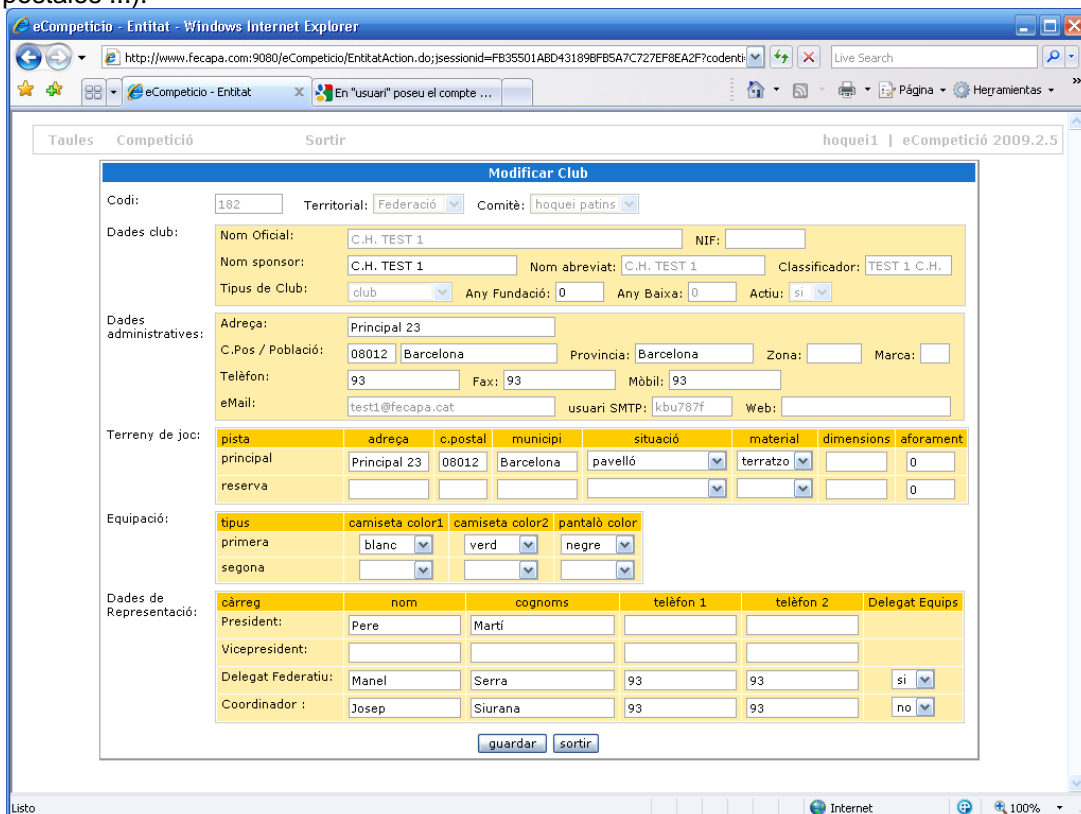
postals ...).

eCompeticio - Entitat - Windows Internet Explorer

http://www.fecapa.com:9080/eCompeticio/EntitatAction.do;jsessionid=FB35501ABD43189BFB5A7C727EF8EA2F?codenti

Live Search

eCompeticio - Entitat

En "usuari" poseu el compte ...

Página

Herramientas

Taules Competició Sortir hoquei1 | eCompetició 2009.2.5

Modificar Club

Codi: 182 Territorial: Federació Comitè: hoquei patins

Dades club:
Nom Oficial: C.H. TEST 1 NIF:
Nom sponsor: C.H. TEST 1 Nom abreviat: C.H. TEST 1 Classificador: TEST 1 C.H.
Tipus de Club: club Any Fundació: 0 Any Baixa: 0 Actiu: si

Dades administratives:
Adreça: Principal 23
C.Pos / Població: 08012 Barcelona Provincia: Barcelona Zona: Marca:
Telèfon: 93 Fax: 93 Mòbil: 93
eMail: test1@fecapa.cat usuari SMTP: kbu787f Web:

Terreny de joc:

| pista | adreça | c.postal | municipi | situació | material | dimensions | aforament |
|---|---|---|---|---|---|---|---|
| principal | Principal 23 | 08012 | Barcelona | pavelló | terratzo | | 0 |
| reserva | | | | | | | 0 |

Equipació:

| tipus | camiseta color1 | camiseta color2 | pantalò color |
|---|---|---|---|
| primera | blanc | verd | negre |
| segona | | | |

Dades de Representació:

| càrreg | nom | cognoms | telèfon 1 | telèfon 2 | Delegat Equips |
|---|---|---|---|---|---|
| President: | Pere | Martí | | | |
| Vicepresident: | | | | | |
| Delegat Federatiu: | Manel | Serra | 93 | 93 | si |
| Coordinador : | Josep | Siurana | 93 | 93 | no |

guardar sortir

Listo

Internet

100%